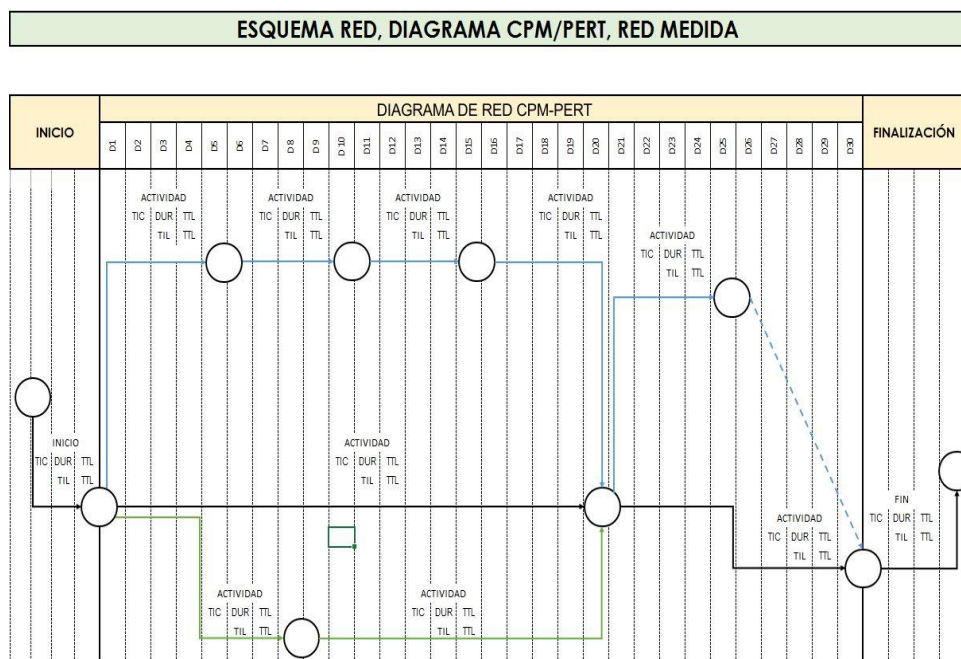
ESQUEMA RED, DIAGRAMA CPM/PERT, RED MEDIDA

| INICIO | DIAGRAMA DE RED CPM-PERT | FINALIZACIÓN |
|---|---|---|

D1 D2 D3 D4 D5 D6 D7 D8 D9 D10 D11 D12 D13 D14 D15 D16 D17 D18 D19 D20 D21 D22 D23 D24 D25 D26 D27 D28 D29 D30

ACTIVIDAD
TIC DUR TTL
TIL TTL

ACTIVIDAD
TIC DUR TTL
TIL TTL

ACTIVIDAD
TIC DUR TTL
TIL TTL

ACTIVIDAD
TIC DUR TTL
TIL TTL

ACTIVIDAD
TIC DUR TTL
TIL TTL

INICIO
TIC DUR TTL
TIL TTL

ACTIVIDAD
TIC DUR TTL
TIL TTL

FIN
TIC DUR TTL
TIL TTL

ACTIVIDAD
TIC DUR TTL
TIL TTL

ACTIVIDAD
TIC DUR TTL
TIL TTL

ACTIVIDAD
TIC DUR TTL
TIL TTL